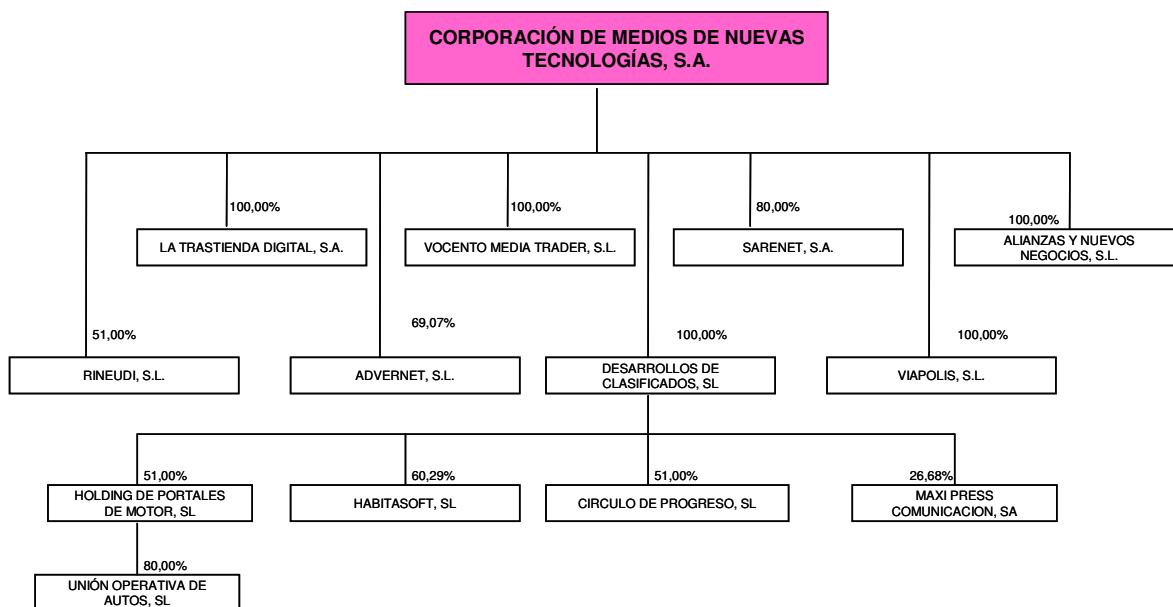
CORPORACIÓN DE MEDIOS DE NUEVAS TECNOLOGÍAS, S.A.

100,00%
LA TRASTIENDA DIGITAL, S.A.

100,00%
VOCENTO MEDIA TRADER, S.L.

80,00%
SARENET, S.A.

100,00%
ALIANZAS Y NUEVOS NEGOCIOS, S.L.

51,00%
RINEUDI, S.L.

69,07%
ADVERNET, S.L.

100,00%
DESARROLLOS DE CLASIFICADOS, SL

100,00%
VIAPOLIS, S.L.

51,00%
HOLDING DE PORTALES DE MOTOR, SL

60,29%
HABITASOFT, SL

51,00%
CIRCULO DE PROGRESO, SL

26,68%
MAXI PRESS COMUNICACION, SA

80,00%
UNIÓN OPERATIVA DE AUTOS, SL